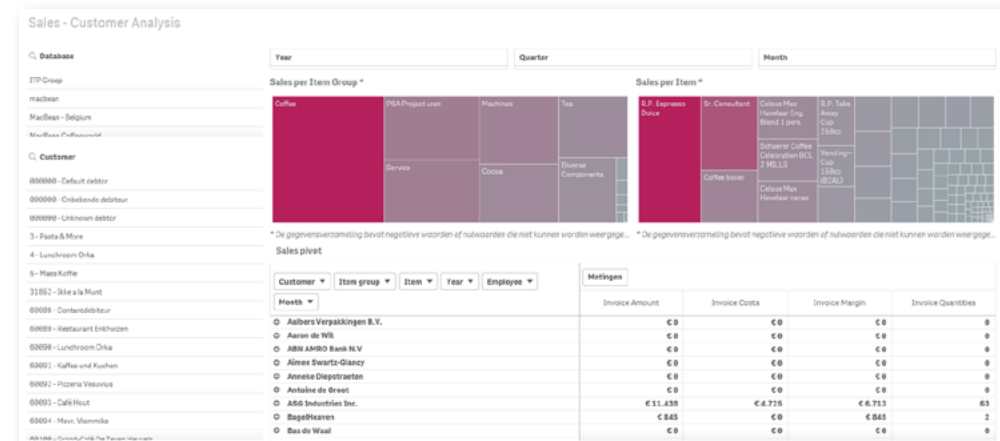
Sales - Customer Analysis

Database

ITP Group

macbean

MacBean - Belgium

MacBean Coffeeworld

Customer

000000 - Default debtor

000000 - Onbekende debiteur

000000 - Unknown debtor

3 - Pasta & More

4 - Lunchroom Orka

6 - Maes Koffie

31862 - Ikke a la Munt

60086 - Contantdebiteur

60089 - Restaurant Enkhuizen

60090 - Lunchroom Orka

60091 - Kaffee und Kuchen

60092 - Pizzeria Vesuvius

60093 - Café Hout

60094 - Mevr. Vlemmiks

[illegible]

Year

Quarter

Month

Sales per Item Group *

Coffee

PBA Project uren

Machines

Tea

Service

Cocoa

Diverse Components

* De gegevensverzameling bevat negatieve waarden of nulwaarden die niet kunnen worden weergege...

Sales per Item *

R.P. Espresso Dolce

Sr. Consultant

Coffee boiler

Celeus Max Havelaar Ing. Blend 1 pers.

Schaerer Coffee Celebration BCL 2 MILLS

Celeus Max Havelaar ranan

R.P. Take Away Cup 150cc

Vending-Cup 150cc (B3AL)

* De gegevensverzameling bevat negatieve waarden of nulwaarden die niet kunnen worden weergege...

Sales pivot

Customer ▼ Item group ▼ Item ▼ Year ▼ Employee ▼

Month ▼

Metingen

| | Invoice Amount | Invoice Costs | Invoice Margin | Invoice Quantities |
|---|---|---|---|---|
| Aalbers Verpakkingen B.V. | € 0 | € 0 | € 0 | 0 |
| Aaron de Wit | € 0 | € 0 | € 0 | 0 |
| ABN AMRO Bank N.V | € 0 | € 0 | € 0 | 0 |
| Aimee Swartz-Giancy | € 0 | € 0 | € 0 | 0 |
| Anneke Diepstraeten | € 0 | € 0 | € 0 | 0 |
| Antoine de Groot | € 0 | € 0 | € 0 | 0 |
| ASG Industries Inc. | € 11.438 | € 4.725 | € 6.713 | 63 |
| BagelHeaven | € 845 | € 0 | € 845 | 2 |
| Bas de Waal | € 0 | € 0 | € 0 | 0 |